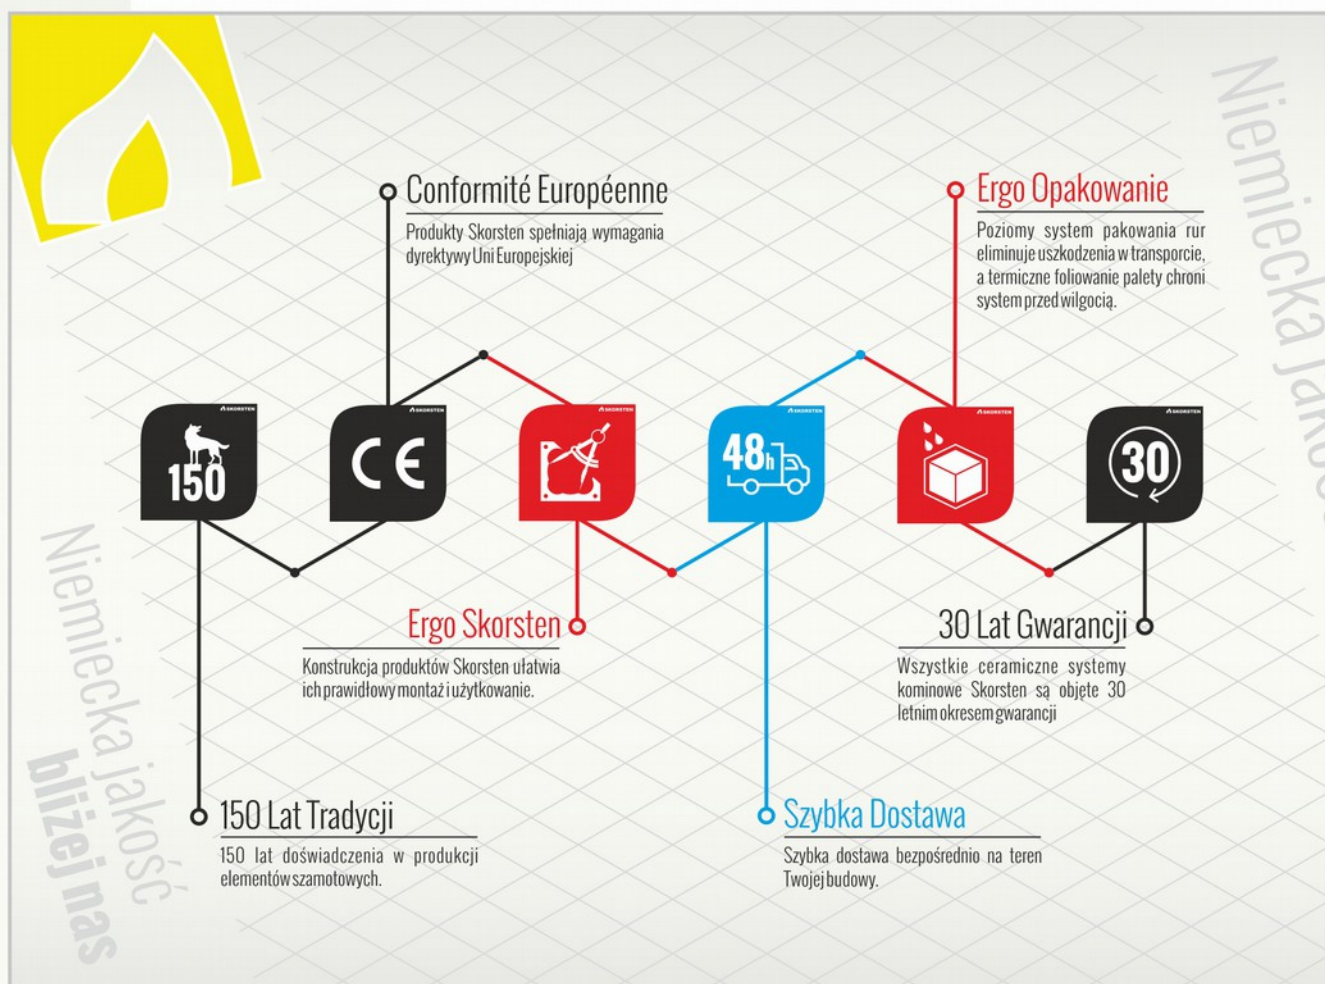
Conformité Européenne

Produkty Skorsten spełniają wymagania dyrektywy Uni Europejskiej

Ergo Opakowanie

Poziomy system pakowania rur eliminuje uszkodzenia w transporcie, a termiczne foliowanie palety chroni system przed wilgocią.

Niemiecka jakość

150

CE

48h

30

Ergo Skorsten

Konstrukcja produktów Skorsten ułatwia ich prawidłowy montaż i użytkowanie.

30 Lat Gwarancji

Wszystkie ceramiczne systemy kominowe Skorsten są objęte 30 letnim okresem gwarancji

Niemiecka jakość bliżej nas

150 Lat Tradycji

150 lat doświadczenia w produkcji elementów szamotowych.

Szybka Dostawa

Szybka dostawa bezpośrednio na teren Twojej budowy.